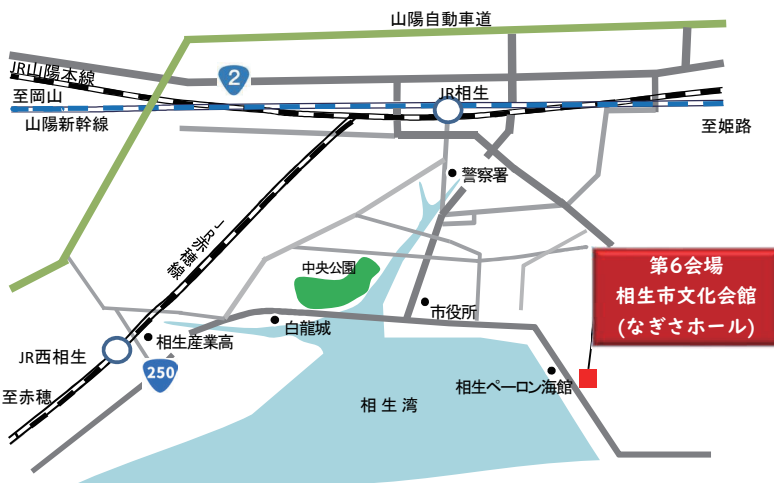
山陽自動車道

JR山陽本線

2

至岡山

JR相生

山陽新幹線

至姫路

警察署

JR赤穂線

中央公園

第6会場
相生市文化会館
(なぎさホール)

市役所

白龍城

JR西相生

相生産業高

250

至赤穂

相生ペーロン海館

相 生 湾